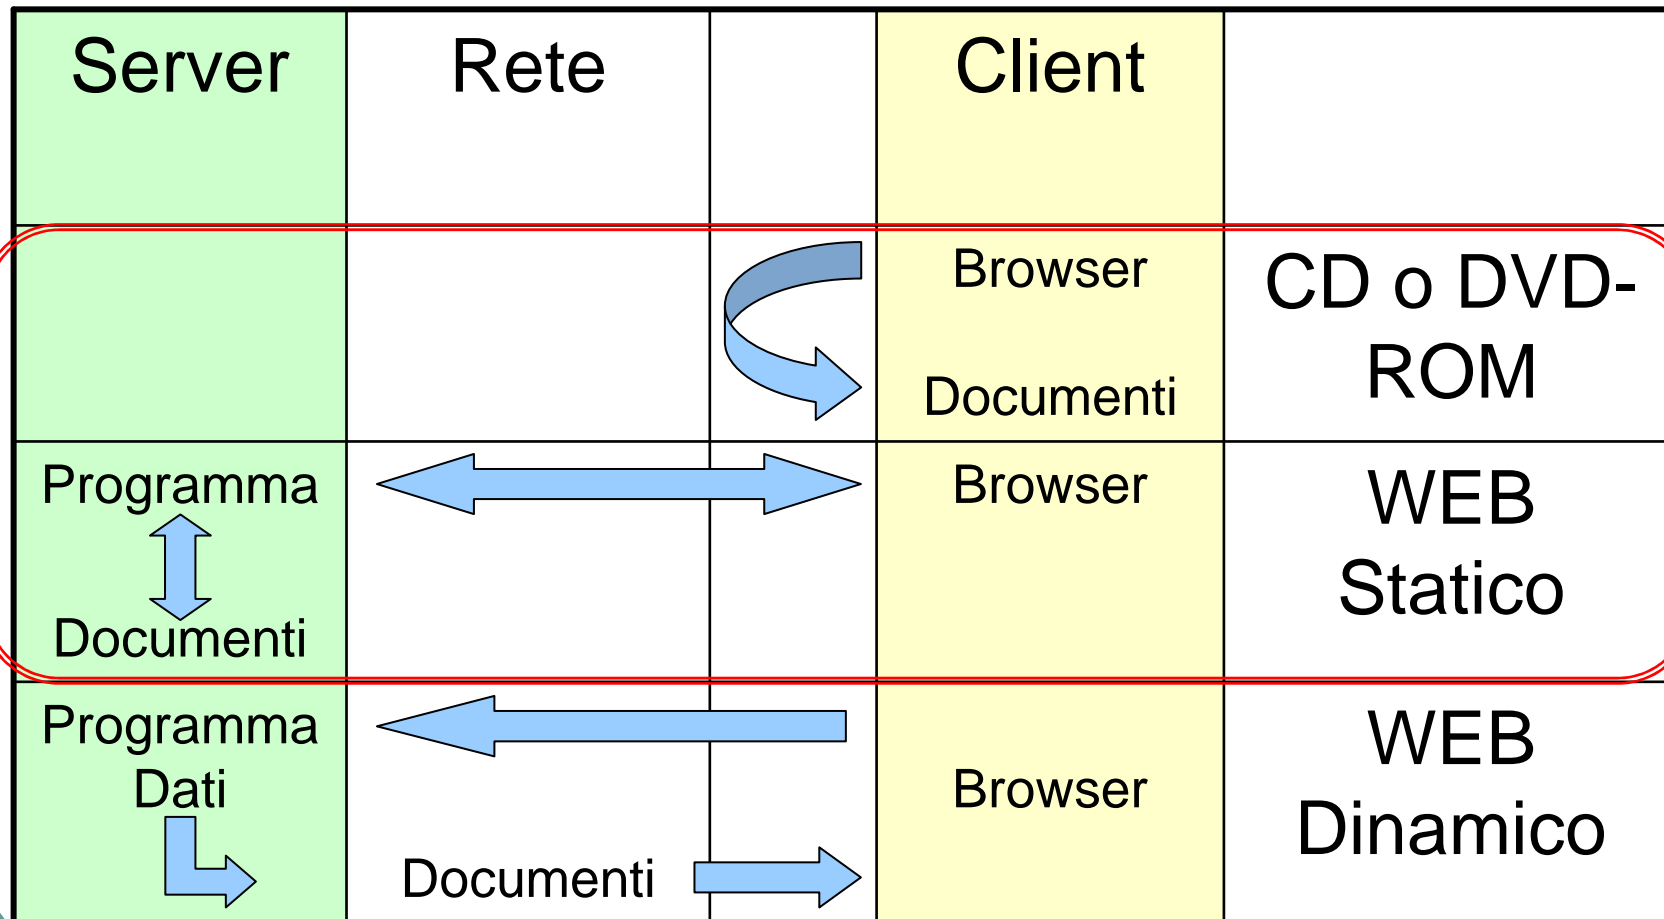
| Server | Rete | | Client | |
|---|---|---|---|---|
| | | | Browser<br>Documenti | CD o DVD-ROM |
| Programma<br>Documenti | | | Browser | WEB Statico |
| Programma<br>Dati | Documenti | | Browser | WEB Dinamico |